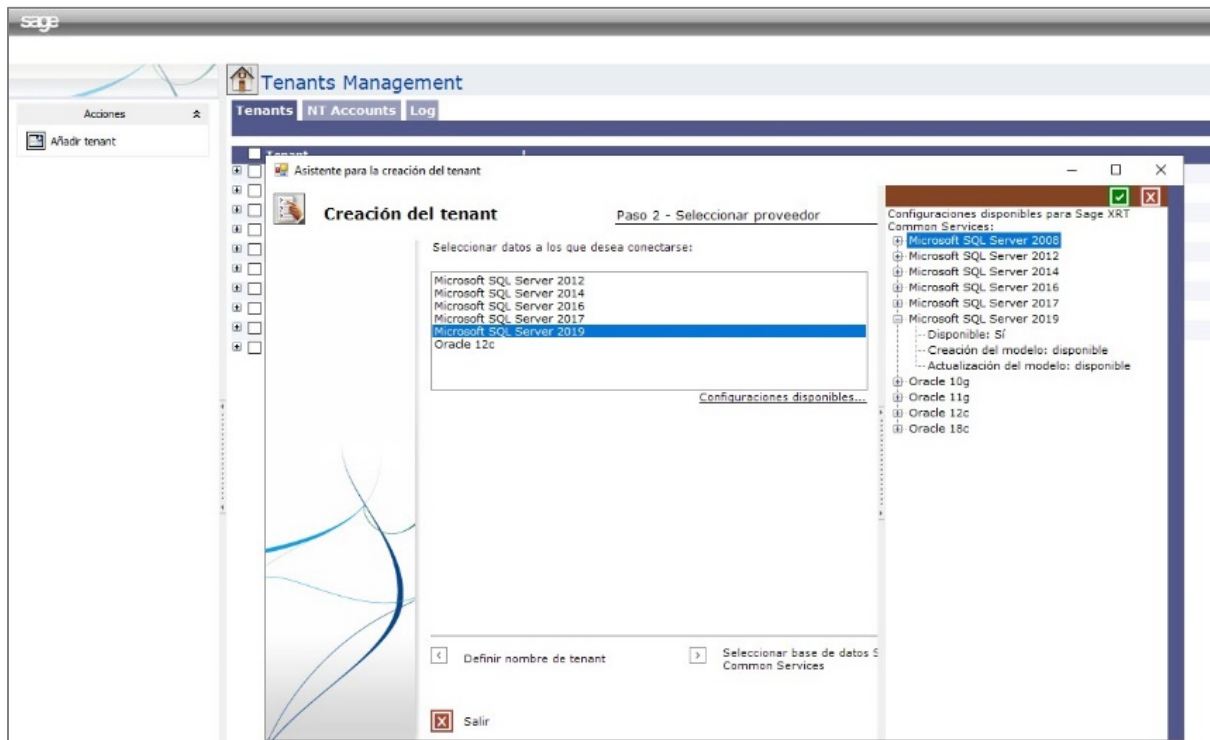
sage

Tenants Management

Tenants NT Accounts Log

Acciones

Añadir tenant

Tenant

Asistente para la creación del tenant

Creación del tenant

Paso 2 - Seleccionar proveedor

Seleccionar datos a los que desea conectarse:

Microsoft SQL Server 2012
Microsoft SQL Server 2014
Microsoft SQL Server 2016
Microsoft SQL Server 2017
Microsoft SQL Server 2019
Oracle 12c

Configuraciones disponibles...

Definir nombre de tenant

Seleccionar base de datos S Common Services

Salir

Configuraciones disponibles para Sage XRT Common Services:

Microsoft SQL Server 2008
Microsoft SQL Server 2012
Microsoft SQL Server 2014
Microsoft SQL Server 2016
Microsoft SQL Server 2017
Microsoft SQL Server 2019
Disponible: Sí
Creación del modelo: disponible
Actualización del modelo: disponible
Oracle 10g
Oracle 11g
Oracle 12c
Oracle 18c